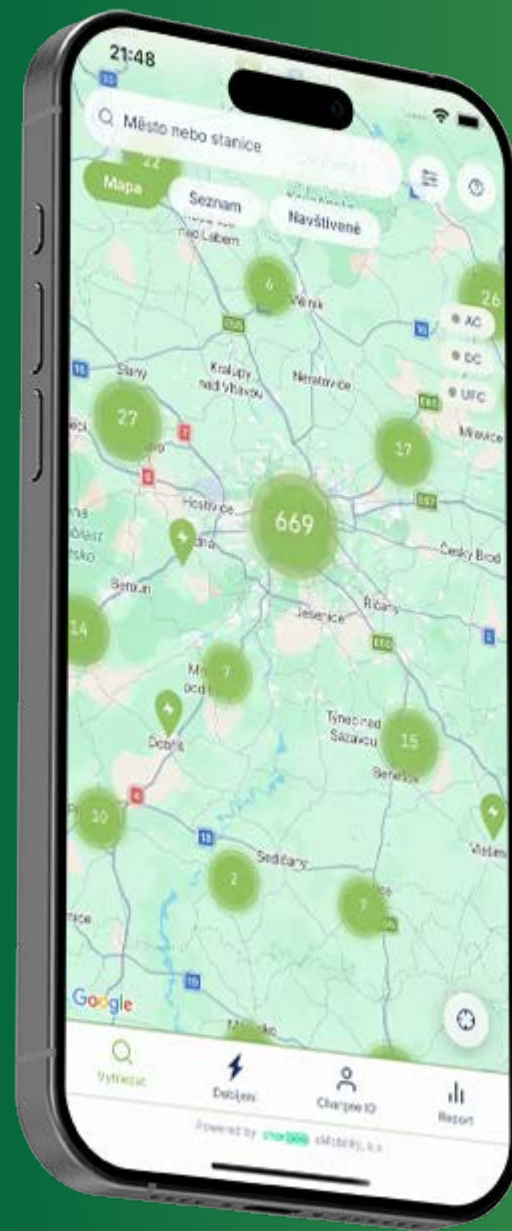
21:48

Město nebo stanice

Mapa

Seznam

Navštívené

AC

DC

UFC

22

6

26

27

17

669

14

7

15

10

2

7

Slaný

Kralupy nad Vltavou

Neratovice

Mšeno

Hostivice

Český Brod

Beroun

Jesenice

Říčany

Týnec nad Sázavou

Benešov

Dobříš

Sedlčany

Vlašim

Google

Vyhledat

Dobíjení

Chargee ID

Report

Powered by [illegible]